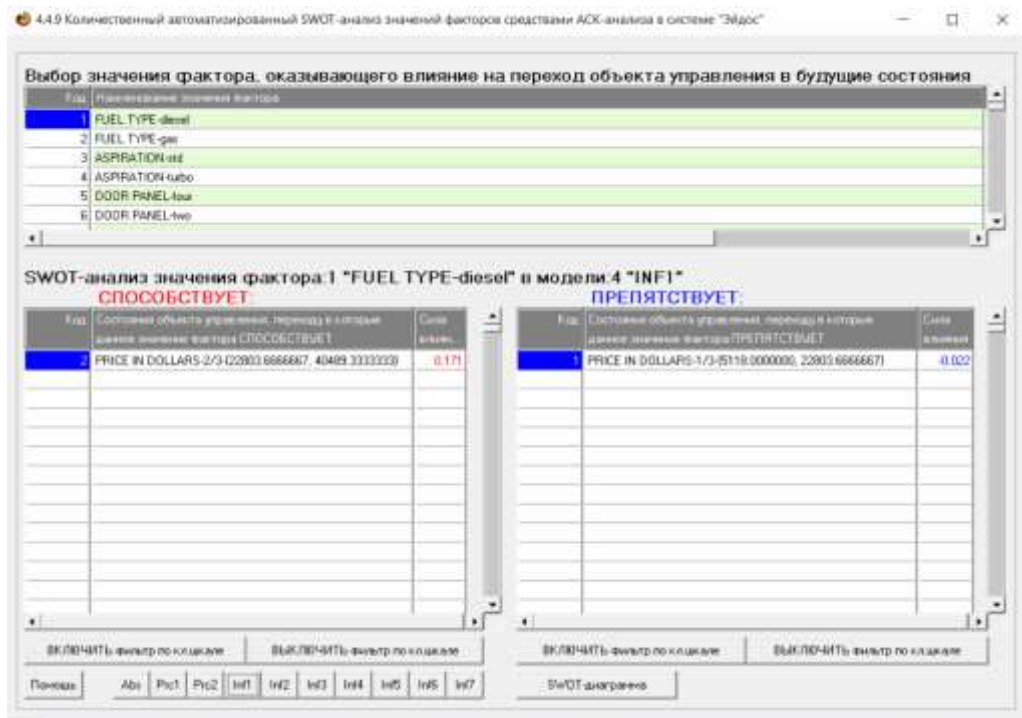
4.4.9 Количественный автоматизированный SWOT-анализ значений факторов средствами АСК-анализа в системе "Эйдос"

Выбор значения фактора, оказывающего влияние на переход объекта управления в будущие состояния

| Код | Наименование значения фактора |
|---|---|
| 1 | FUEL TYPE-diesel |
| 2 | FUEL TYPE-gas |
| 3 | ASPIRATION-std |
| 4 | ASPIRATION-turbo |
| 5 | DOOR PANEL-four |
| 6 | DOOR PANEL-two |

SWOT-анализ значения фактора:1 "FUEL TYPE-diesel" в модели:4 "INF1"

СПОСОБСТВУЕТ:

| Код | Состояния объекта управления, переходу в которые данное значение фактора СПОСОБСТВУЕТ | Сила влиян. |
|---|---|---|
| 2 | PRICE IN DOLLARS-2/3-{22803.6666667, 40489.3333333} | 0.171 |

ПРЕПЯТСТВУЕТ:

| Код | Состояния объекта управления, переходу в которые данное значение фактора ПРЕПЯТСТВУЕТ | Сила влияния |
|---|---|---|
| 1 | PRICE IN DOLLARS-1/3-{5118.0000000, 22803.6666667} | -0.022 |

ВКЛЮЧИТЬ фильтр по кл.шкале
ВЫКЛЮЧИТЬ фильтр по кл.шкале
ВКЛЮЧИТЬ фильтр по кл.шкале
ВЫКЛЮЧИТЬ фильтр по кл.шкале

Помощь
Abs
Prc1
Prc2
Inf1
Inf2
Inf3
Inf4
Inf5
Inf6
Inf7
SWOT-диаграмма